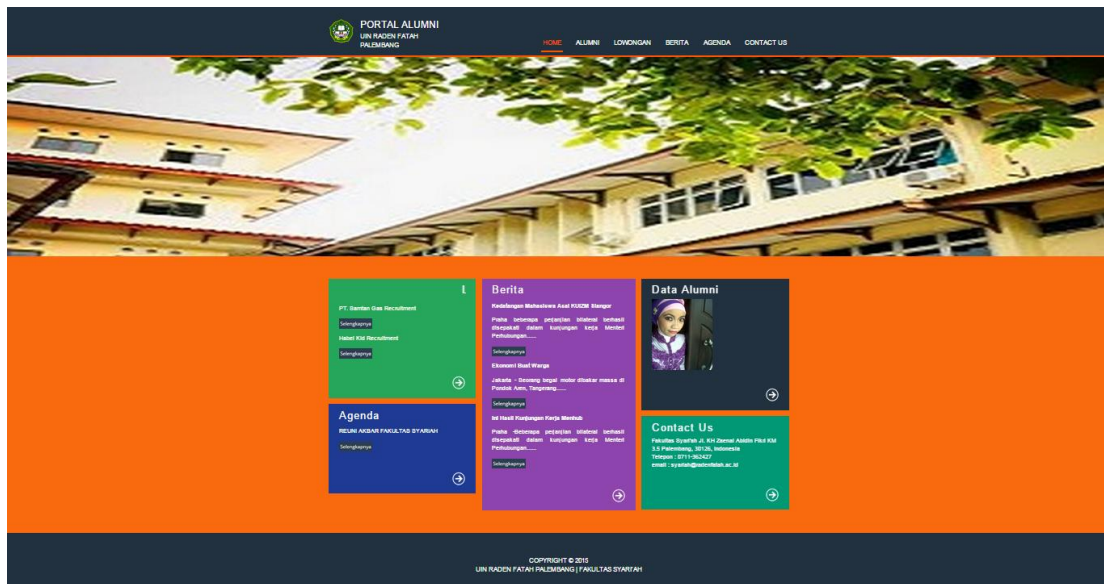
PORTAL ALUMNI
UIN RADEN FATAH
PALEMBANG

HOME ALUMNI LOWONGAN BERITA AGENDA CONTACT US

L

PT. Samtan Gas Recruitment

Selengkapnya

Hatari Kid Recruitment

Selengkapnya

Agenda

REUNI AKBAR FAKULTAS SYARIAH

Selengkapnya

Berita

Kedatangan Mahasiswa Asal KUIZM Slangor

Praha - beberapa perjanjian bilateral berhasil disepakati dalam kunjungan kerja Menteri Perhubungan.......

Selengkapnya

Ekonomi Buat Warga

Jakarta - Seorang begal motor dibakar massa di Pondok Aren, Tangerang......

Selengkapnya

Ini Hasil Kunjungan Kerja Menhub

Praha - Beberapa perjanjian bilateral berhasil disepakati dalam kunjungan kerja Menteri Perhubungan......

Selengkapnya

Data Alumni

Contact Us

Fakultas Syari'ah Jl. KH Zaenal Abidin Fikri KM 3.5 Palembang, 30126, Indonesia
Telepon : 0711-362427
email : syariah@radenfatah.ac.id

COPYRIGHT © 2015
UIN RADEN FATAH PALEMBANG | FAKULTAS SYARIAH